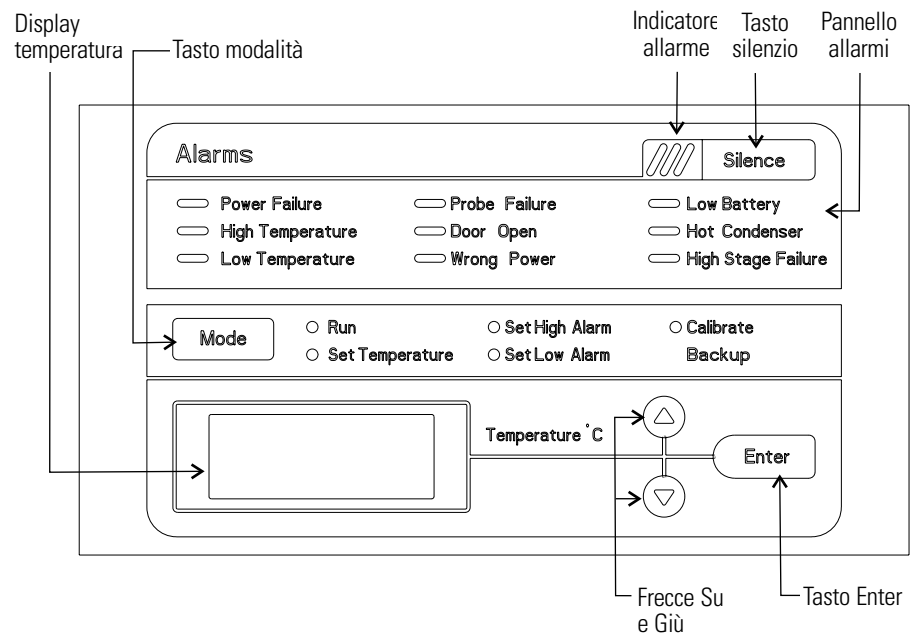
Display temperatura

Tasto modalità

Indicatore allarme

Tasto silenzio

Pannello allarmi

Alarms

Silence

Power Failure

Probe Failure

Low Battery

High Temperature

Door Open

Hot Condenser

Low Temperature

Wrong Power

High Stage Failure

Mode

Run

Set High Alarm

Calibrate

Set Temperature

Set Low Alarm

Backup

Temperature °C

Enter

Frecce Su e Giù

Tasto Enter